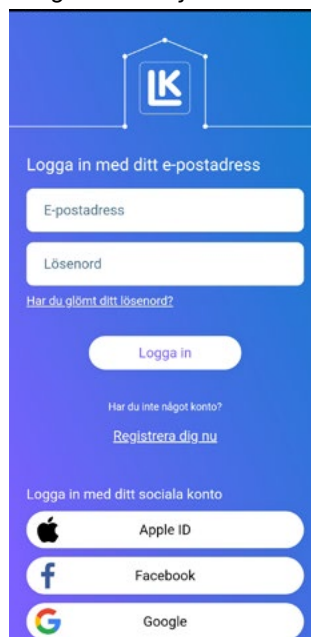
LK

Logga in med ditt e-postadress

E-postadress

Lösenord

Har du glömt ditt lösenord?

Logga in

Har du inte något konto?

Registrera dig nu

Logga in med ditt sociala konto

Apple ID

Facebook

Google